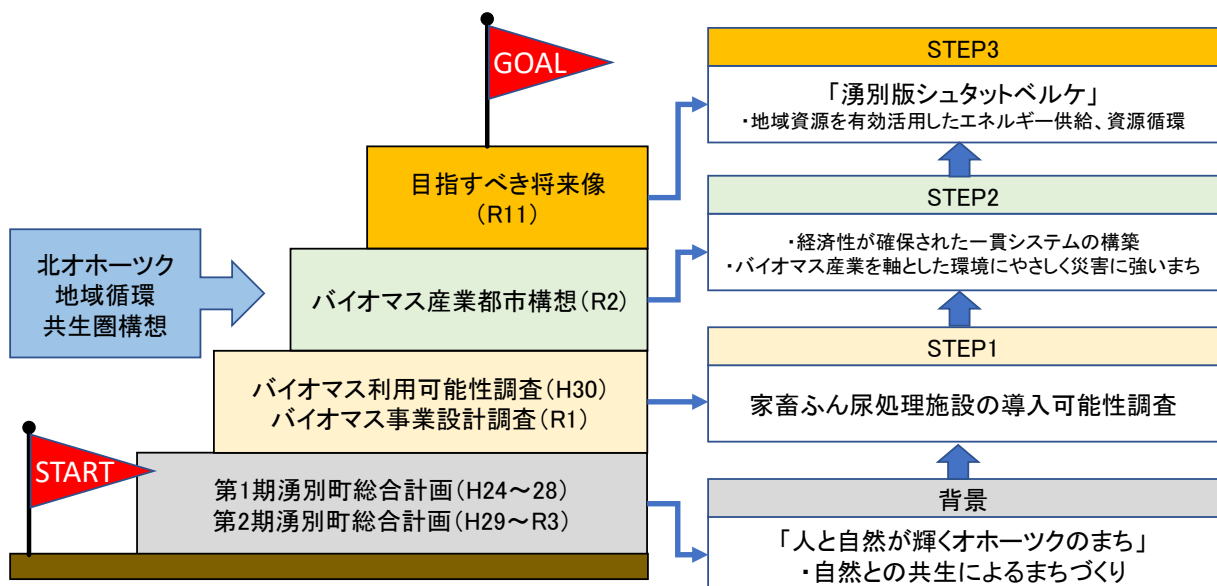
GOAL

目指すべき将来像
(R11)

北オホーツク
地域循環
共生圏構想

バイオマス産業都市構想(R2)

バイオマス利用可能性調査(H30)
バイオマス事業設計調査(R1)

START

第1期湧別町総合計画(H24〜28)
第2期湧別町総合計画(H29〜R3)

STEP3

「湧別版シュタットベルケ」
・地域資源を有効活用したエネルギー供給、資源循環

STEP2

・経済性が確保された一貫システムの構築
・バイオマス産業を軸とした環境にやさしく災害に強いまち

STEP1

家畜ふん尿処理施設の導入可能性調査

背景

「人と自然が輝くオホーツクのまち」
・自然との共生によるまちづくり